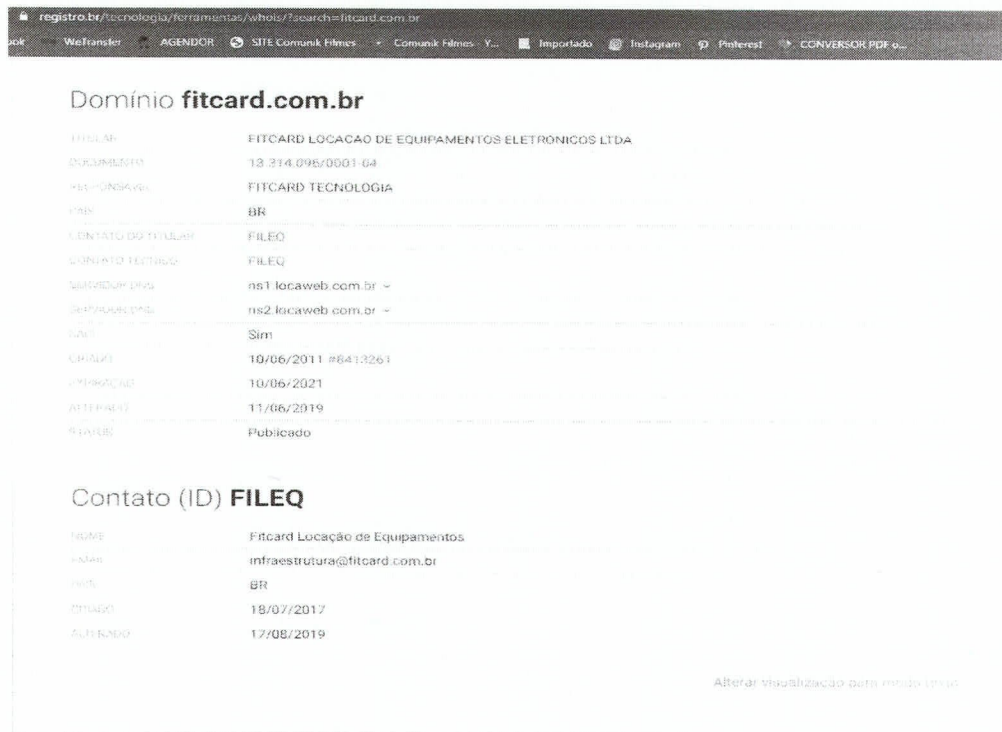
registro.br/tecnologia/ferramentas/whois/?search=fitcard.com.br

ok WeTransfer AGENDOR SITE Comunik Filmes Comunik Filmes - Y... Importado Instagram Pinterest CONVERSOR PDF o...

Domínio **fitcard.com.br**

| | |
|---|---|
| TITULAR | FITCARD LOCACAO DE EQUIPAMENTOS ELETRONICOS LTDA |
| DOCUMENTO | 13.314.096/0001-64 |
| RESPONSÁVEL | FITCARD TECNOLOGIA |
| PAÍS | BR |
| CONTATO DO TITULAR | FILEQ |
| CONTATO TÉCNICO | FILEQ |
| SERVIDOR DNS | ns1.locaweb.com.br ~ |
| SERVIDOR DNS | ns2.locaweb.com.br ~ |
| SACI | Sim |
| CRIADO | 10/06/2011 #8413261 |
| EXPIRAÇÃO | 10/06/2021 |
| ALTERADO | 11/06/2019 |
| STATUS | Publicado |

Contato (ID) **FILEQ**

| | |
|---|---|
| NOME | Fitcard Locação de Equipamentos |
| EMAIL | infraestrutura@fitcard.com.br |
| PAÍS | BR |
| CRIADO | 18/07/2017 |
| ALTERADO | 17/08/2019 |

Alterar visualização para modo texto